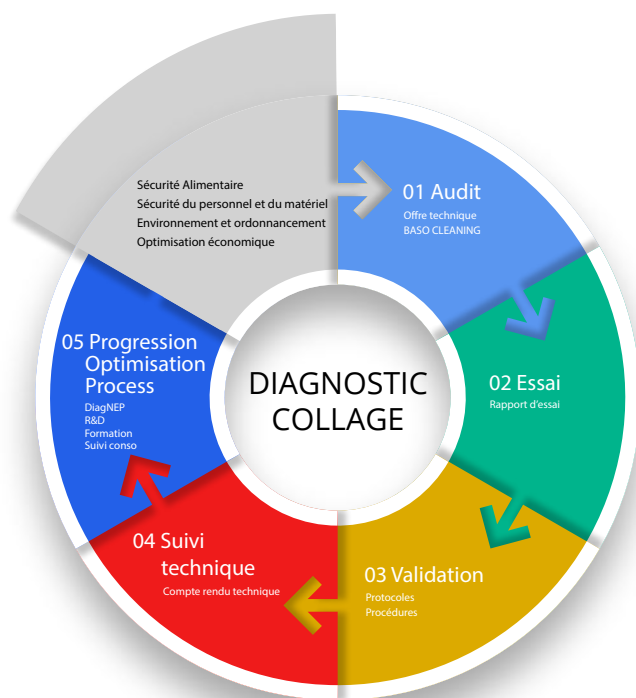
Sécurité Alimentaire
Sécurité du personnel et du matériel
Environnement et ordonnancement
Optimisation économique

01 Audit
Offre technique
BASO CLEANING

02 Essai
Rapport d'essai

03 Validation
Protocoles
Procédures

04 Suivi technique
Compte rendu technique

05 Progression Optimisation Process
DiagNEP
R&D
Formation
Suivi conso

DIAGNOSTIC COLLAGE